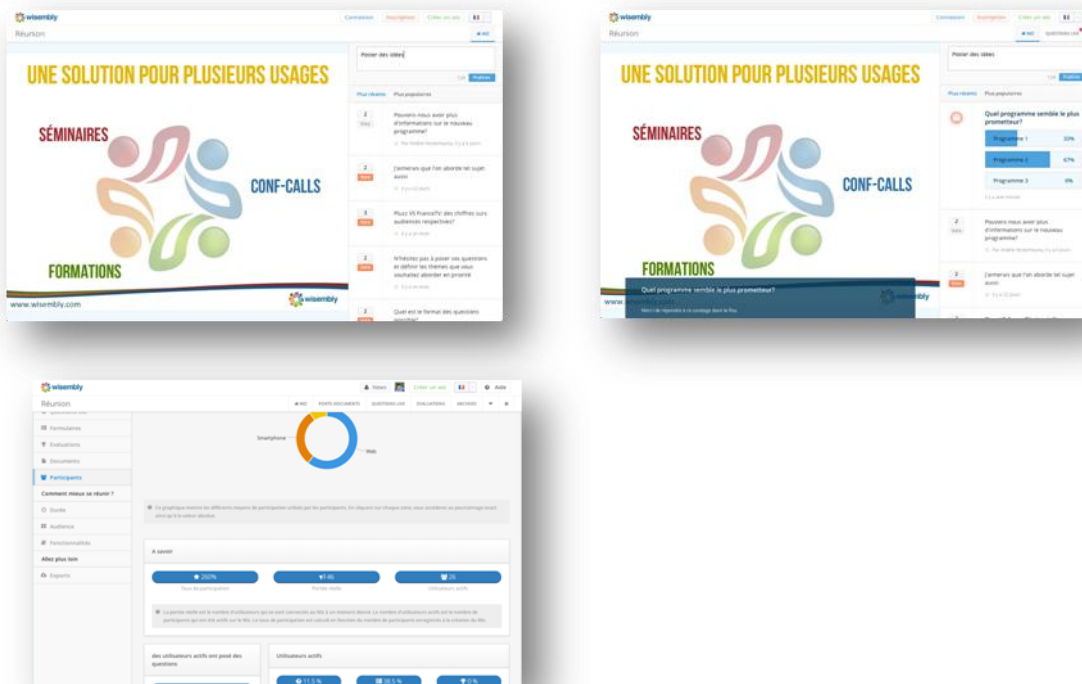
wisembly

Connexion Inscription Créer un wiz

Réunion

UNE SOLUTION POUR PLUSIEURS USAGES

SÉMINAIRES

CONF-CALLS

FORMATIONS

www.wisembly.com

wisembly

Poser des idées

Publier

Plus récents Plus populaires

Pourriez-vous nous avoir plus d'informations sur le nouveau programme?

J'aimerais que l'on aborde tel sujet aussi

Plutôt VS France?Vs' des chiffres sur audiences respectives?

N'hésitez pas à poser vos questions et définir les thèmes que vous souhaitez aborder en priorité

Quel est le format des questions possible?

wisembly

Connexion Inscription Créer un wiz

Réunion

UNE SOLUTION POUR PLUSIEURS USAGES

SÉMINAIRES

CONF-CALLS

FORMATIONS

www.wisembly.com

Poser des idées

Publier

Plus récents Plus populaires

Quel programme semble le plus prometteur?

Programme 1 33%

Programme 2 67%

Programme 3 0%

Pourriez-vous nous avoir plus d'informations sur le nouveau programme?

J'aimerais que l'on aborde tel sujet aussi

Quel programme semble le plus prometteur?

wisembly

Notes Créer un wiz Aide

Réunion

PORTE DOCUMENTS QUESTIONS LIVE ÉVALUATIONS ARCHIVES

Formulaires

Évaluations

Documents

Participants

Comment mieux se réunir ?

Durée

Audience

Fonctionnalités

Allez plus loin

Exports

Smartphone

Web

A savoir

260%

46

26

Taux de participation

Utilisateurs actifs

des utilisateurs actifs ont posé des questions

Utilisateurs actifs

11.5 %

38.5 %

0 %